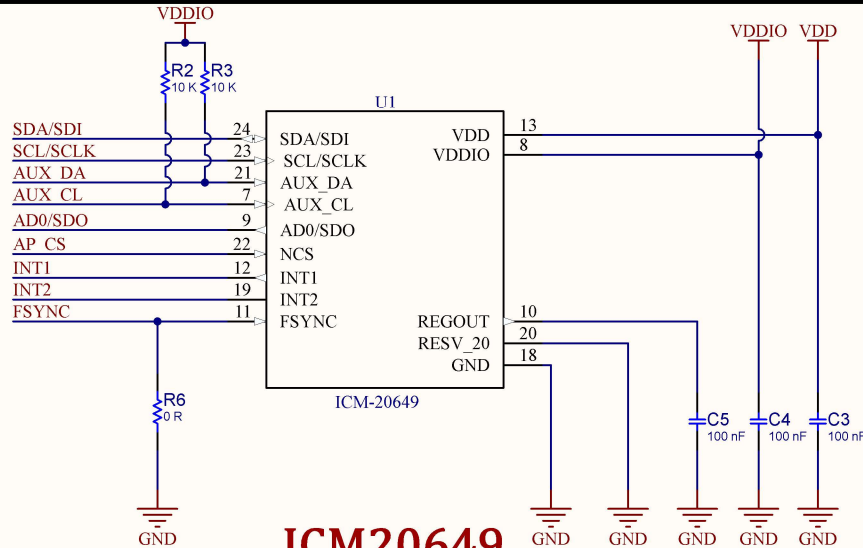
VDDIO
R2
10 K
R3
10 K
U1
SDA/SDI
SCL/SCLK
AUX_DA
AUX_CL
AD0/SDO
AP_CS
INT1
INT2
FSYNC
24
23
21
7
9
22
12
19
11
SDA/SDI
SCL/SCLK
AUX_DA
AUX_CL
AD0/SDO
NCS
INT1
INT2
FSYNC
VDD
VDDIO
13
8
REGOUT
RESV_20
GND
10
20
18
ICM-20649
VDDIO
VDD
R6
0 R
C5
100 nF
C4
100 nF
C3
100 nF
GND
GND
GND
GND
GND
GND
ICM20649